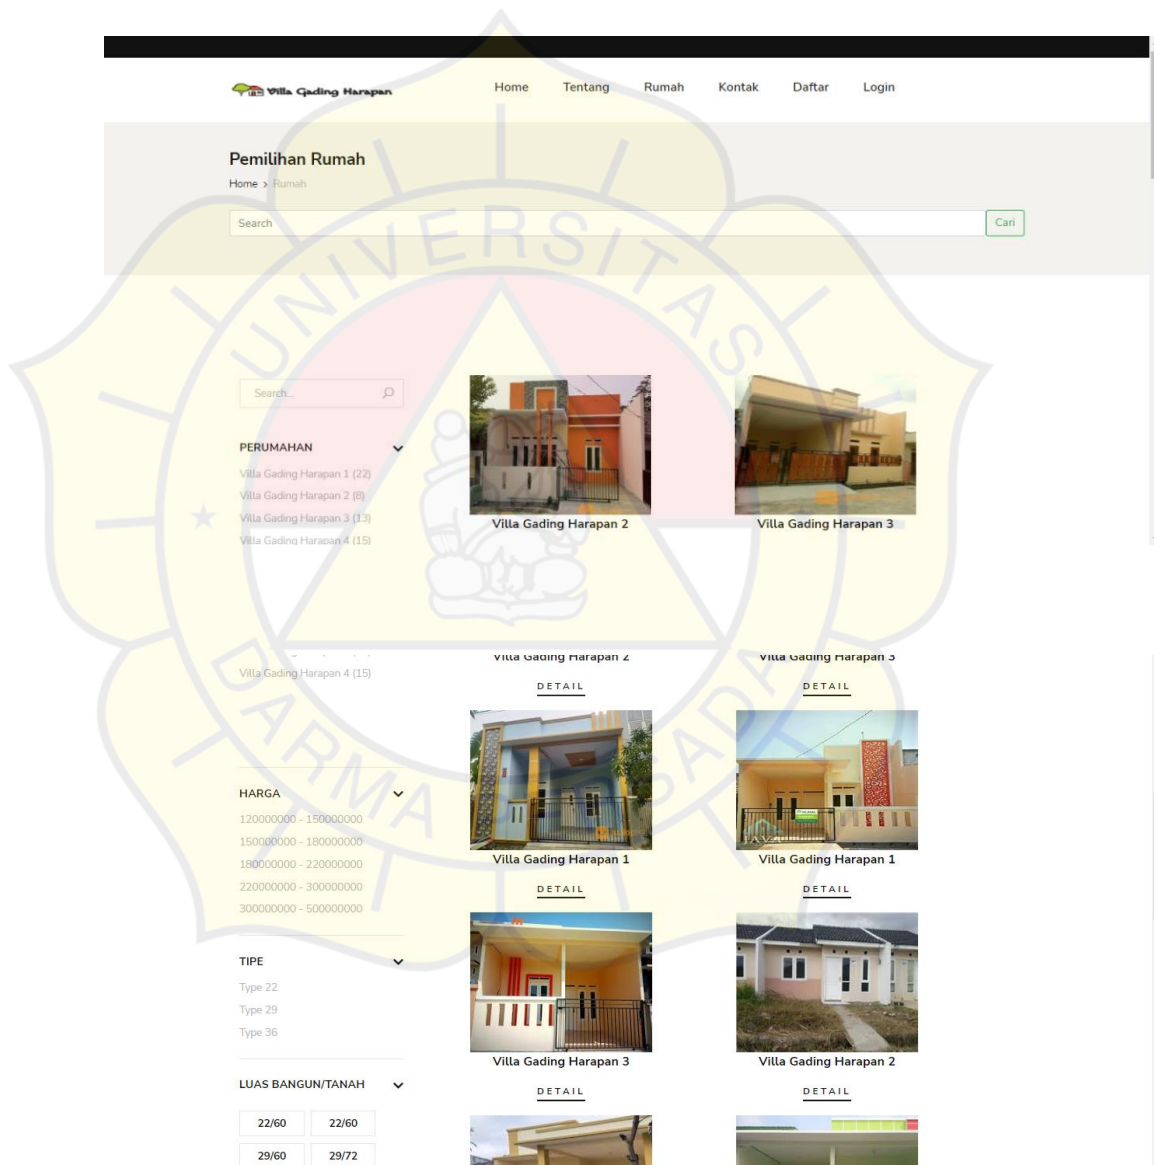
Villa Gading Harapan

Home Tentang Rumah Kontak Daftar Login

Pemilihan Rumah

Home > Rumah

Search

Cari

Search...

PERUMAHAN

Villa Gading Harapan 1 (22)
Villa Gading Harapan 2 (8)
Villa Gading Harapan 3 (13)
Villa Gading Harapan 4 (15)

Villa Gading Harapan 2

Villa Gading Harapan 3

Villa Gading Harapan 2

Villa Gading Harapan 3

Villa Gading Harapan 4 (15)

DETAIL

DETAIL

Villa Gading Harapan 1

Villa Gading Harapan 1

DETAIL

DETAIL

HARGA

120000000 - 150000000
150000000 - 180000000
180000000 - 220000000
220000000 - 300000000
300000000 - 500000000

TIPE

Type 22
Type 29
Type 36

Villa Gading Harapan 3

Villa Gading Harapan 2

DETAIL

DETAIL

LUAS BANGUN/TANAH

| 22/60 | 22/60 |
|---|---|
| 29/60 | 29/72 |